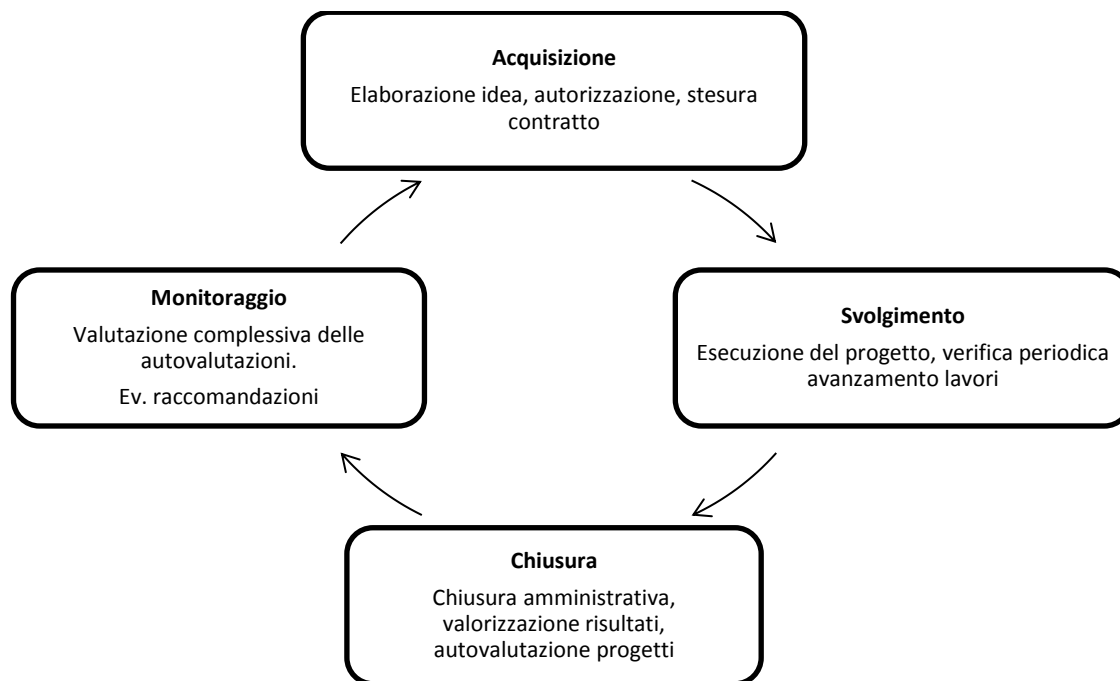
Acquisizione

Elaborazione idea, autorizzazione, stesura contratto

Svolgimento

Esecuzione del progetto, verifica periodica avanzamento lavori

Chiusura

Chiusura amministrativa, valorizzazione risultati, autovalutazione progetti

Monitoraggio

Valutazione complessiva delle autovalutazioni.

Ev. raccomandazioni